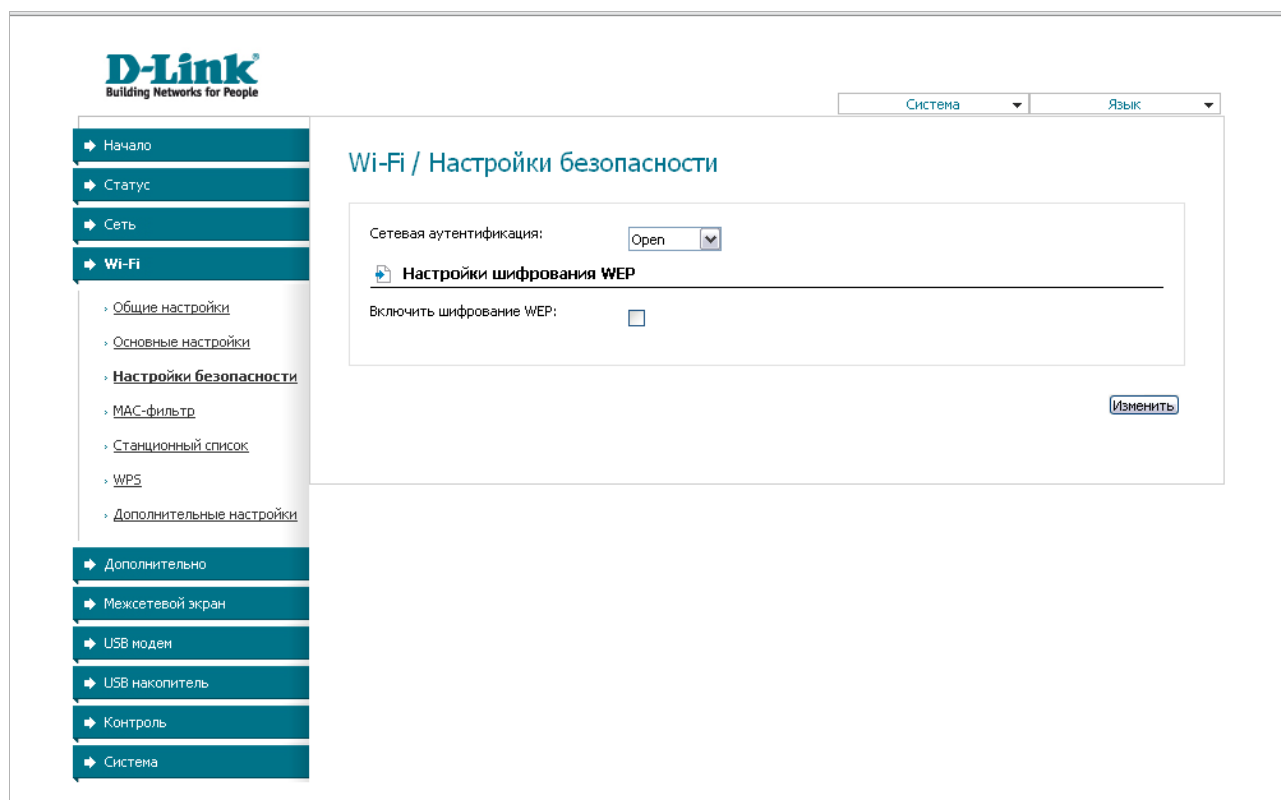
D-Link
Building Networks for People

Система
Язык

Начало
Статус
Сеть
Wi-Fi

› Общие настройки
› Основные настройки
› Настройки безопасности
› MAC-фильтр
› Станционный список
› WPS
› Дополнительные настройки

Дополнительно
Межсетевой экран
USB модем
USB накопитель
Контроль
Система

Wi-Fi / Настройки безопасности

Сетевая аутентификация: Open

Настройки шифрования WEP

Включить шифрование WEP:

Изменить